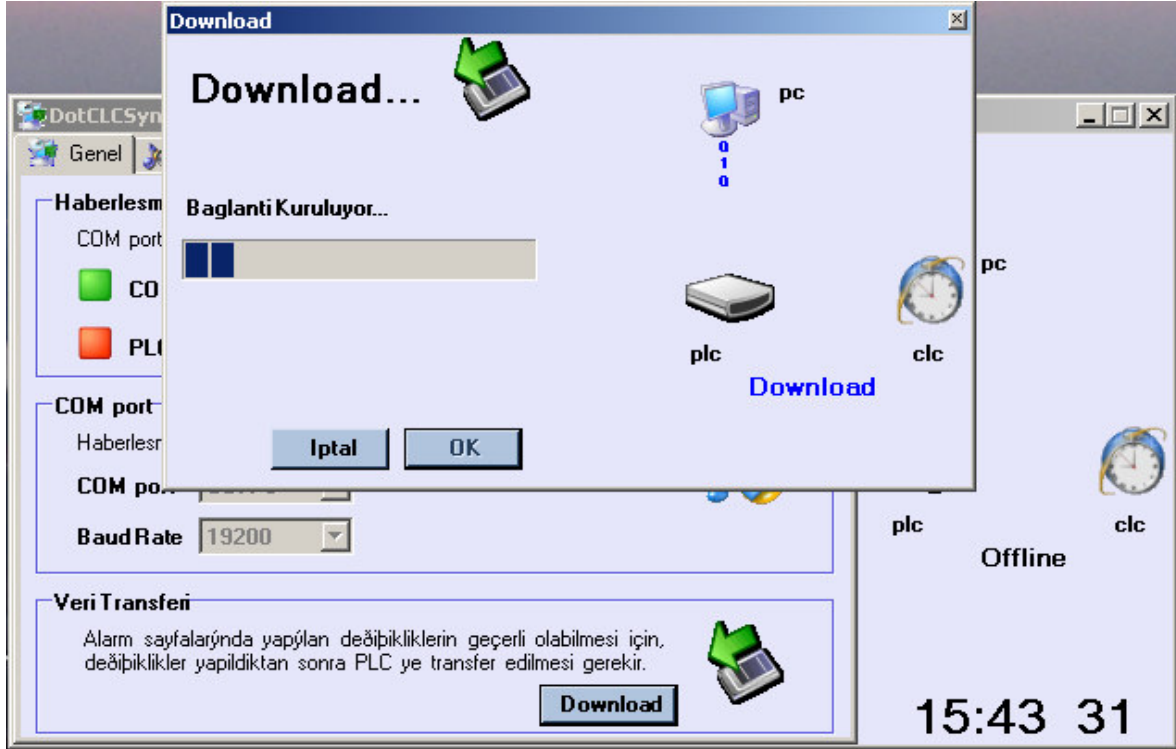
Download

Download...

pc

0
1
0

Baglanti Kuruluyor...

pc

plc

clc

Download

Iptal

OK

DotCLCSyn

Genel

Haberlesm

COM port

CO

PL

COM port

Haberlesm

COM po

Baud Rate 19200

plc

clc

Offline

Veri Transferi

Alarm sayfalarýnda yapýlan deðiþikliklerin geçerli olabilmesi için, deðiþiklikler yapildiktan sonra PLC ye transfer edilmesi gerekir.

Download

15:43 31